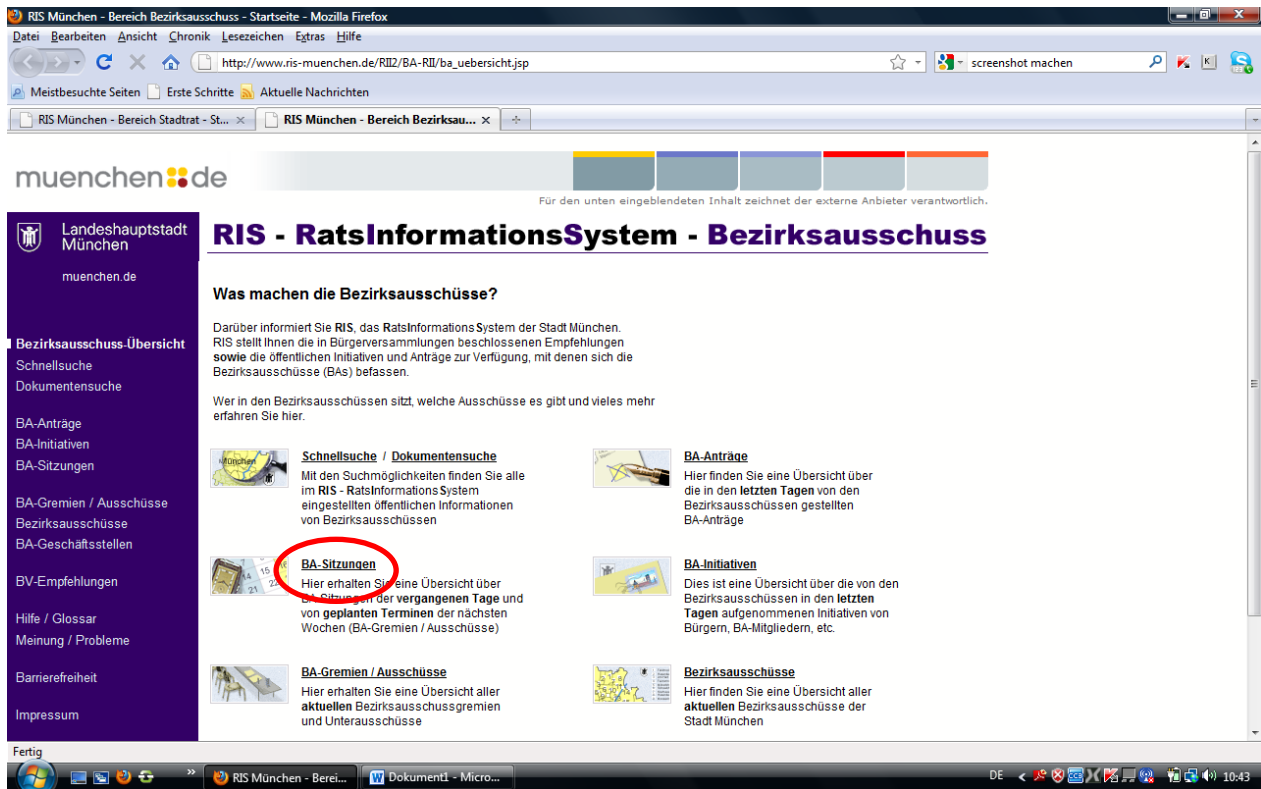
RIS München - Bereich Bezirksausschuss - Startseite - Mozilla Firefox

Datei Bearbeiten Ansicht Chronik Lesezeichen Extras Hilfe

http://www.ris-muenchen.de/RII2/BA-RII/ba_uebersicht.jsp

screenshot machen

Meistbesuchte Seiten Erste Schritte Aktuelle Nachrichten

RIS München - Bereich Stadtrat - St... ×   RIS München - Bereich Bezirksau... ×

muenchen.de

Für den unten eingeblendeten Inhalt zeichnet der externe Anbieter verantwortlich.

Landeshauptstadt München

muenchen.de

RIS - RatsInformationsSystem - Bezirksausschuss

Bezirksausschuss-Übersicht
Schnellsuche
Dokumentensuche

BA-Anträge
BA-Initiativen
BA-Sitzungen

BA-Gremien / Ausschüsse
Bezirksausschüsse
BA-Geschäftsstellen

BV-Empfehlungen

Hilfe / Glossar
Meinung / Probleme

Barrierefreiheit

Impressum

Was machen die Bezirksausschüsse?

Darüber informiert Sie RIS, das RatsInformationsSystem der Stadt München. RIS stellt Ihnen die in Bürgerversammlungen beschlossenen Empfehlungen sowie die öffentlichen Initiativen und Anträge zur Verfügung, mit denen sich die Bezirksausschüsse (BAs) befassen.

Wer in den Bezirksausschüssen sitzt, welche Ausschüsse es gibt und vieles mehr erfahren Sie hier.

Schnellsuche / Dokumentensuche
Mit den Suchmöglichkeiten finden Sie alle im RIS - RatsInformationsSystem eingestellten öffentlichen Informationen von Bezirksausschüssen

BA-Anträge
Hier finden Sie eine Übersicht über die in den letzten Tagen von den Bezirksausschüssen gestellten BA-Anträge

BA-Sitzungen
Hier erhalten Sie eine Übersicht über BA-Sitzungen der vergangenen Tage und von geplanten Terminen der nächsten Wochen (BA-Gremien / Ausschüsse)

BA-Initiativen
Dies ist eine Übersicht über die von den Bezirksausschüssen in den letzten Tagen aufgenommenen Initiativen von Bürgern, BA-Mitgliedern, etc.

BA-Gremien / Ausschüsse
Hier erhalten Sie eine Übersicht aller aktuellen Bezirksausschussgremien und Unterausschüsse

Bezirksausschüsse
Hier finden Sie eine Übersicht aller aktuellen Bezirksausschüsse der Stadt München

Fertig

RIS München - Berei...   Dokument1 - Micro...   DE   10:43